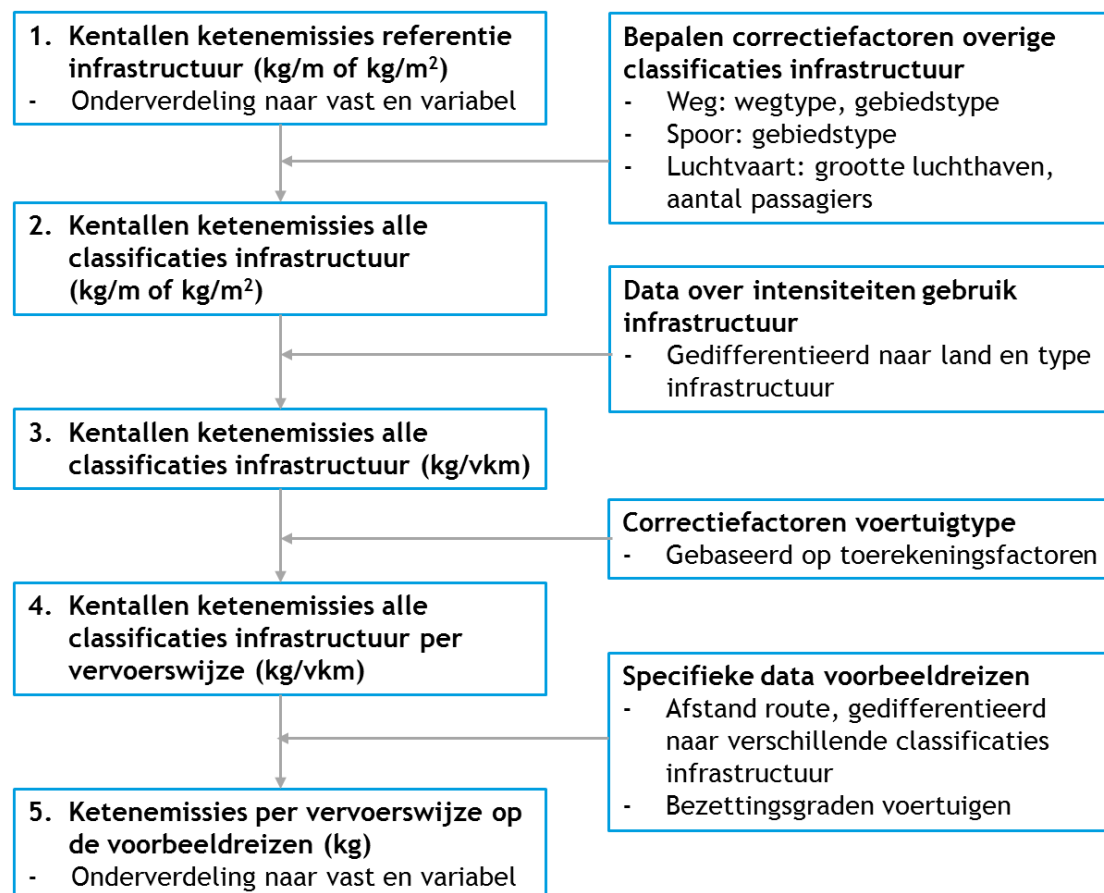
1. Kentallen ketenemissies referentie infrastructuur (kg/m of kg/m$^2$)
- Onderverdeling naar vast en variabel

Bepalen correctiefactoren overige classificaties infrastructuur
- Weg: wegtype, gebiedstype
- Spoor: gebiedstype
- Luchtvaart: grootte luchthaven, aantal passagiers

2. Kentallen ketenemissies alle classificaties infrastructuur (kg/m of kg/m$^2$)

Data over intensiteiten gebruik infrastructuur
- Gedifferentieerd naar land en type infrastructuur

3. Kentallen ketenemissies alle classificaties infrastructuur (kg/vkm)

Correctiefactoren voertuigtype
- Gebaseerd op toerekeningsfactoren

4. Kentallen ketenemissies alle classificaties infrastructuur per vervoerswijze (kg/vkm)

Specifieke data voorbeeldreizen
- Afstand route, gedifferentieerd naar verschillende classificaties infrastructuur
- Bezettingsgraden voertuigen

5. Ketenemissies per vervoerswijze op de voorbeeldreizen (kg)
- Onderverdeling naar vast en variabel